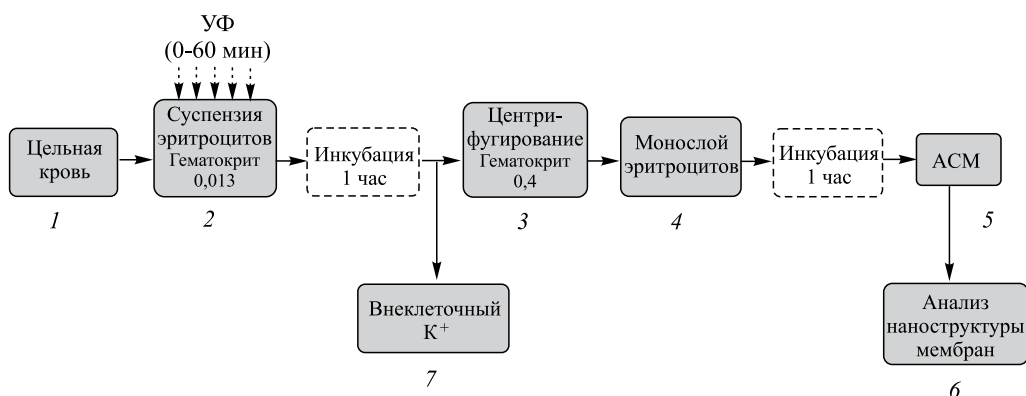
УФ
(0-60 мин)

Цельная кровь

1

Суспензия эритроцитов
Гематокрит
0,013

2

Инкубация
1 час

Центрифугирование
Гематокрит
0,4

3

Монослой эритроцитов

4

Инкубация
1 час

АСМ

5

Внеклеточный
$K^+$

7

Анализ наноструктуры мембран

6